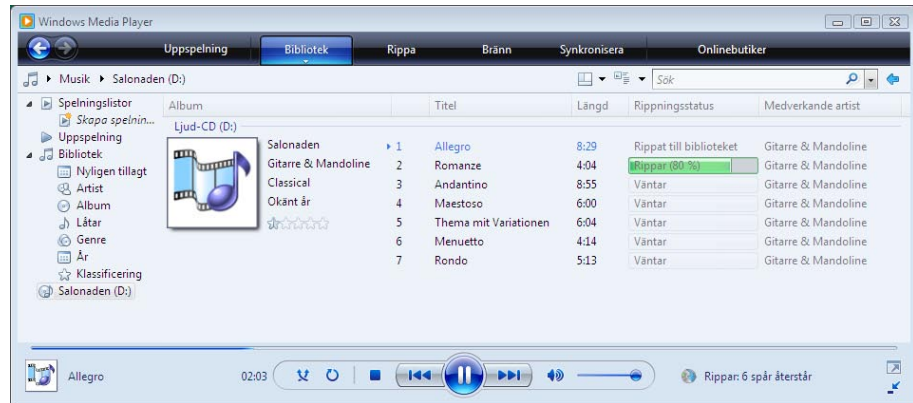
Windows Media Player

Uppspelning | Bibliotek | Rippa | Bränn | Synkronisera | Onlinebutiker

Musik ▸ Salonaden (D:)

Sök

Spelningslistor
Skapa spelnin...
Uppspelning
Bibliotek
Nyligen tillagt
Artist
Album
Låtar
Genre
År
Klassificering
Salonaden (D:)

Ljud-CD (D:)

Salonaden
Gitarre & Mandoline
Classical
Okänt år

| Album | | Titel | Längd | Rippningsstatus | Medverkande artist |
|---|---|---|---|---|---|
| | 1 | Allegro | 8:29 | Rippat till biblioteket | Gitarre & Mandoline |
| | 2 | Romanze | 4:04 | Rippar (80 %) | Gitarre & Mandoline |
| | 3 | Andantino | 8:55 | Väntar | Gitarre & Mandoline |
| | 4 | Maestoso | 6:00 | Väntar | Gitarre & Mandoline |
| | 5 | Thema mit Variationen | 6:04 | Väntar | Gitarre & Mandoline |
| | 6 | Menuetto | 4:14 | Väntar | Gitarre & Mandoline |
| | 7 | Rondo | 5:13 | Väntar | Gitarre & Mandoline |

Allegro
02:03
Rippar: 6 spår återstår